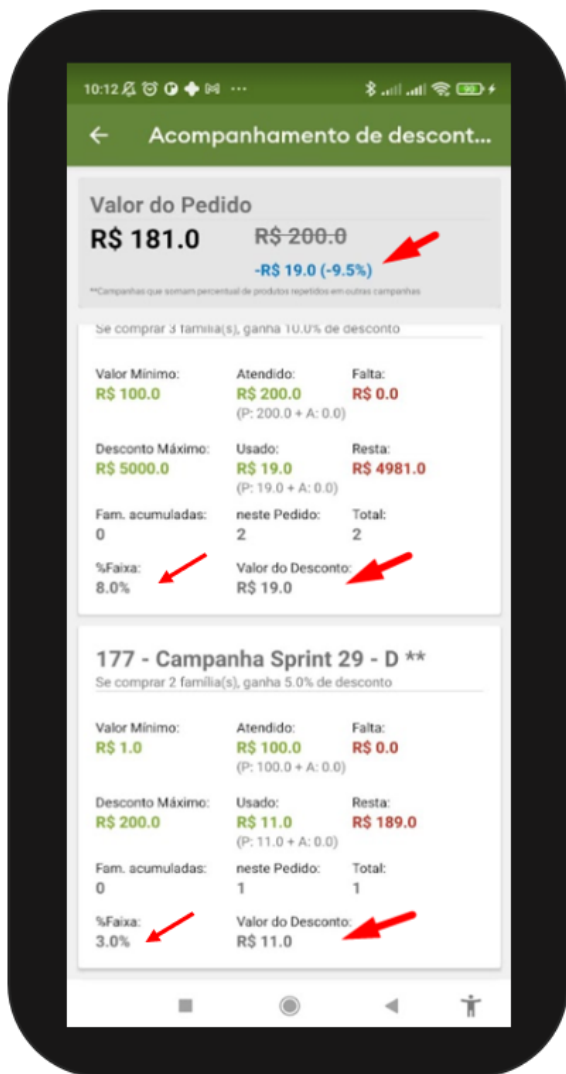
10:12 ··· 90

← Acompanhamento de descont...

Valor do Pedido
R$ 181.0 R$ 200.0
-R$ 19.0 (-9.5%)
**Campanhas que somam percentual de produtos repetidos em outras campanhas

Se comprar 3 familia(s), ganha 10.0% de desconto

Valor Mínimo:
R$ 100.0
Atendido:
R$ 200.0
(P: 200.0 + A: 0.0)
Falta:
R$ 0.0

Desconto Máximo:
R$ 5000.0
Usado:
R$ 19.0
(P: 19.0 + A: 0.0)
Resta:
R$ 4981.0

Fam. acumuladas:
0
neste Pedido:
2
Total:
2

%Faixa:
8.0%
Valor do Desconto:
R$ 19.0

177 - Campanha Sprint 29 - D **
Se comprar 2 familia(s), ganha 5.0% de desconto

Valor Mínimo:
R$ 1.0
Atendido:
R$ 100.0
(P: 100.0 + A: 0.0)
Falta:
R$ 0.0

Desconto Máximo:
R$ 200.0
Usado:
R$ 11.0
(P: 11.0 + A: 0.0)
Resta:
R$ 189.0

Fam. acumuladas:
0
neste Pedido:
1
Total:
1

%Faixa:
3.0%
Valor do Desconto:
R$ 11.0